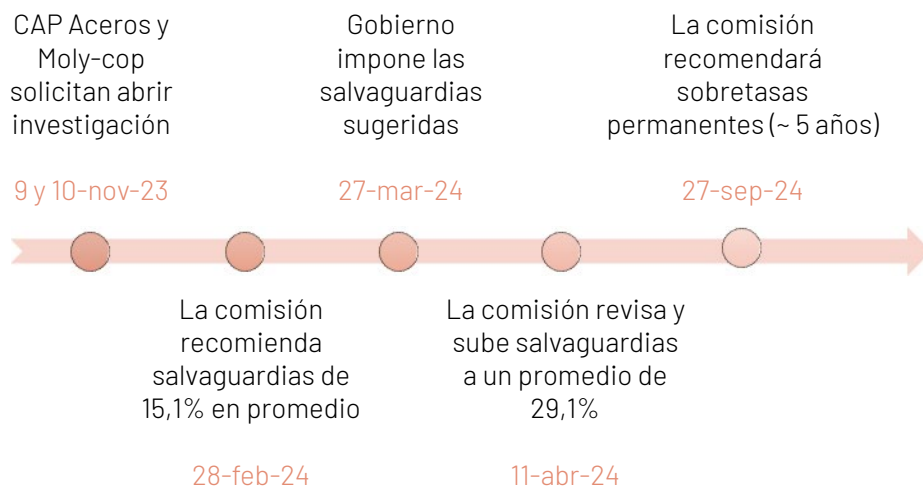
CAP Aceros y Moly-cop solicitan abrir investigación

9 y 10-nov-23

Gobierno impone las salvaguardias sugeridas

27-mar-24

La comisión recomendará sobretasas permanentes (~ 5 años)

27-sep-24

La comisión recomienda salvaguardias de 15,1% en promedio

28-feb-24

La comisión revisa y sube salvaguardias a un promedio de 29,1%

11-abr-24